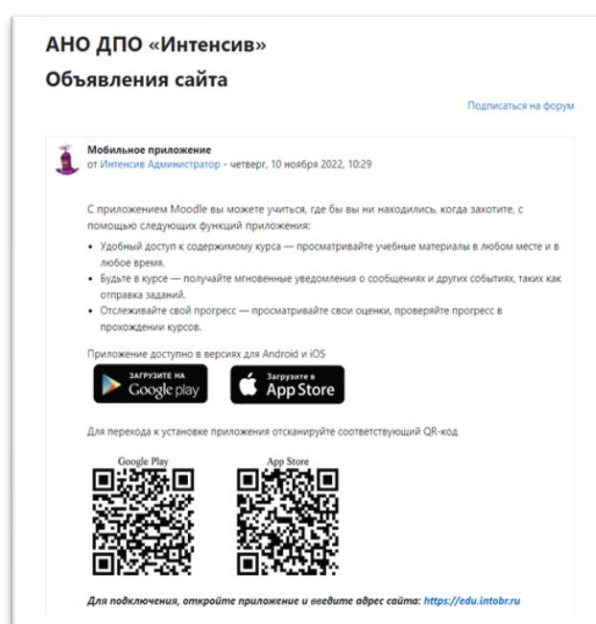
АНО ДПО «Интенсив»

Объявления сайта

Подписаться на форум

Мобильное приложение
от Интенсив Администратор - четверг, 10 ноября 2022, 10:29

С приложением Moodle вы можете учиться, где бы вы ни находились, когда захотите, с помощью следующих функций приложения:

• Удобный доступ к содержимому курса — просматривайте учебные материалы в любом месте и в любое время.
• Будьте в курсе — получайте мгновенные уведомления о сообщениях и других событиях, таких как отправка заданий.
• Отслеживайте свой прогресс — просматривайте свои оценки, проверяйте прогресс в прохождении курсов.

Приложение доступно в версиях для Android и iOS

ЗАГРУЗИТЕ НА Google play

Загрузите в App Store

Для перехода к установке приложения отсканируйте соответствующий QR-код

Google Play

App Store

Для подключения, откройте приложение и введите адрес сайта: https://edu.intobr.ru